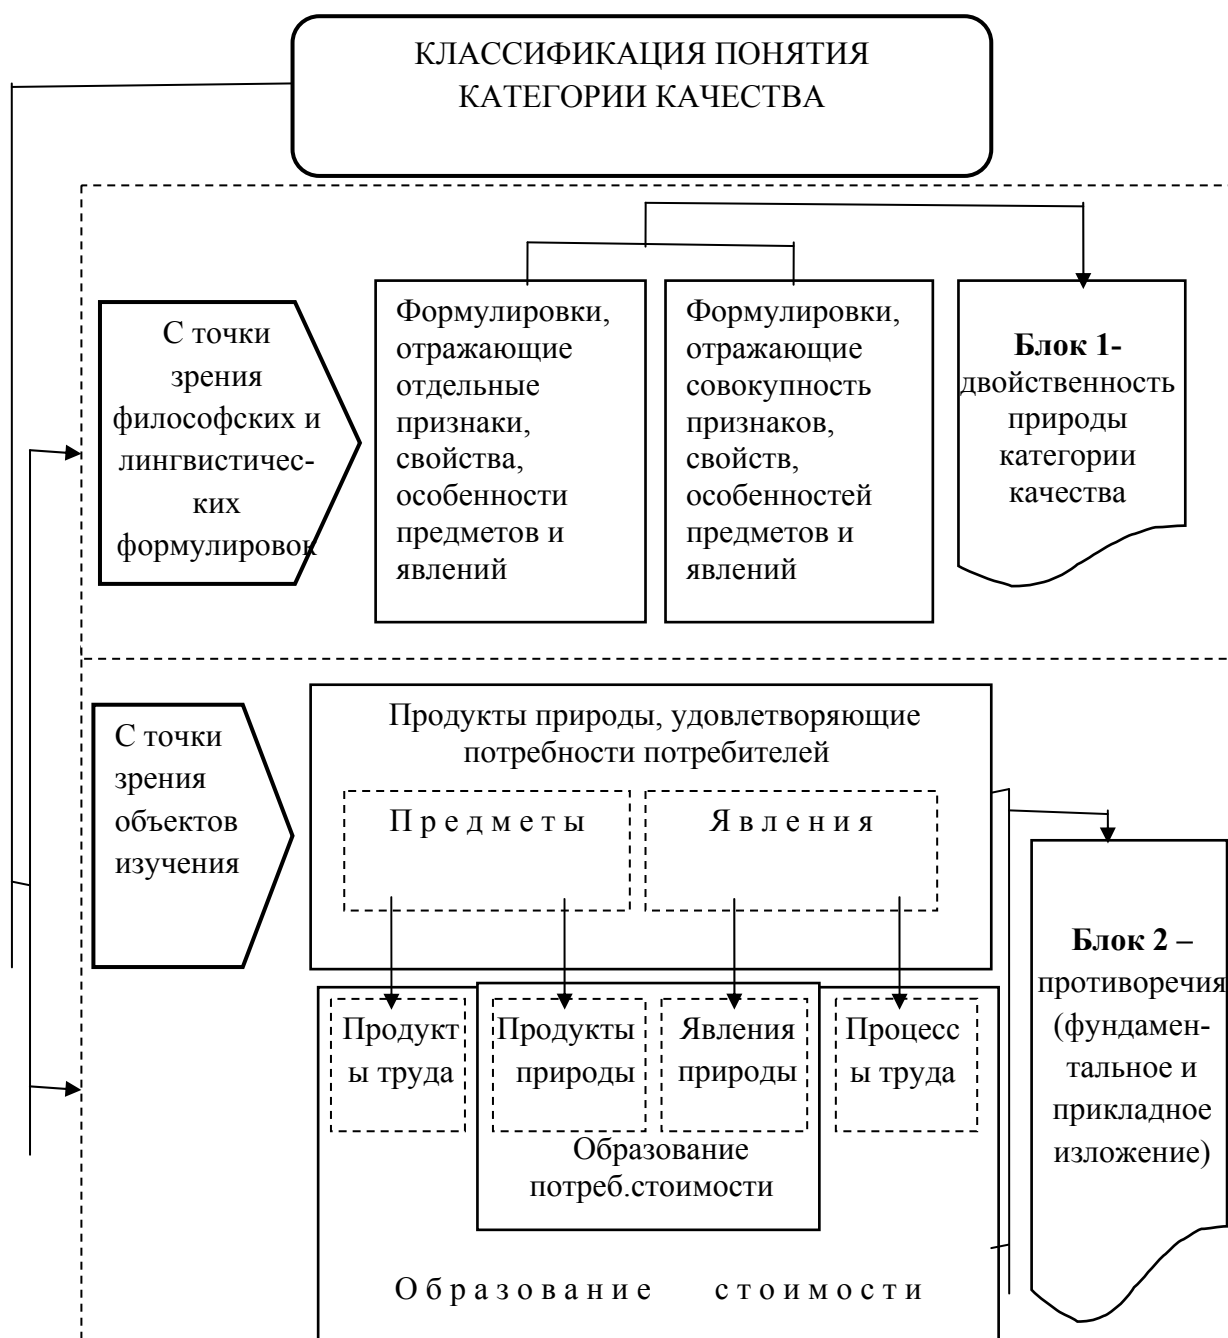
КЛАССИФИКАЦИЯ ПОНЯТИЯ КАТЕГОРИИ КАЧЕСТВА

С точки зрения философских и лингвистических формулировок

Формулировки, отражающие отдельные признаки, свойства, особенности предметов и явлений

Формулировки, отражающие совокупность признаков, свойств, особенностей предметов и явлений

**Блок 1-** двойственность природы категории качества

С точки зрения объектов изучения

Продукты природы, удовлетворяющие потребности потребителей

П р е д м е т ы

Я в л е н и я

Продукт ы труда

Продукты природы

Явления природы

Процесс ы труда

Образование потреб.стоимости

О б р а з о в а н и е с т о и м о с т и

**Блок 2 –** противоречия (фундаментальное и прикладное изложение)